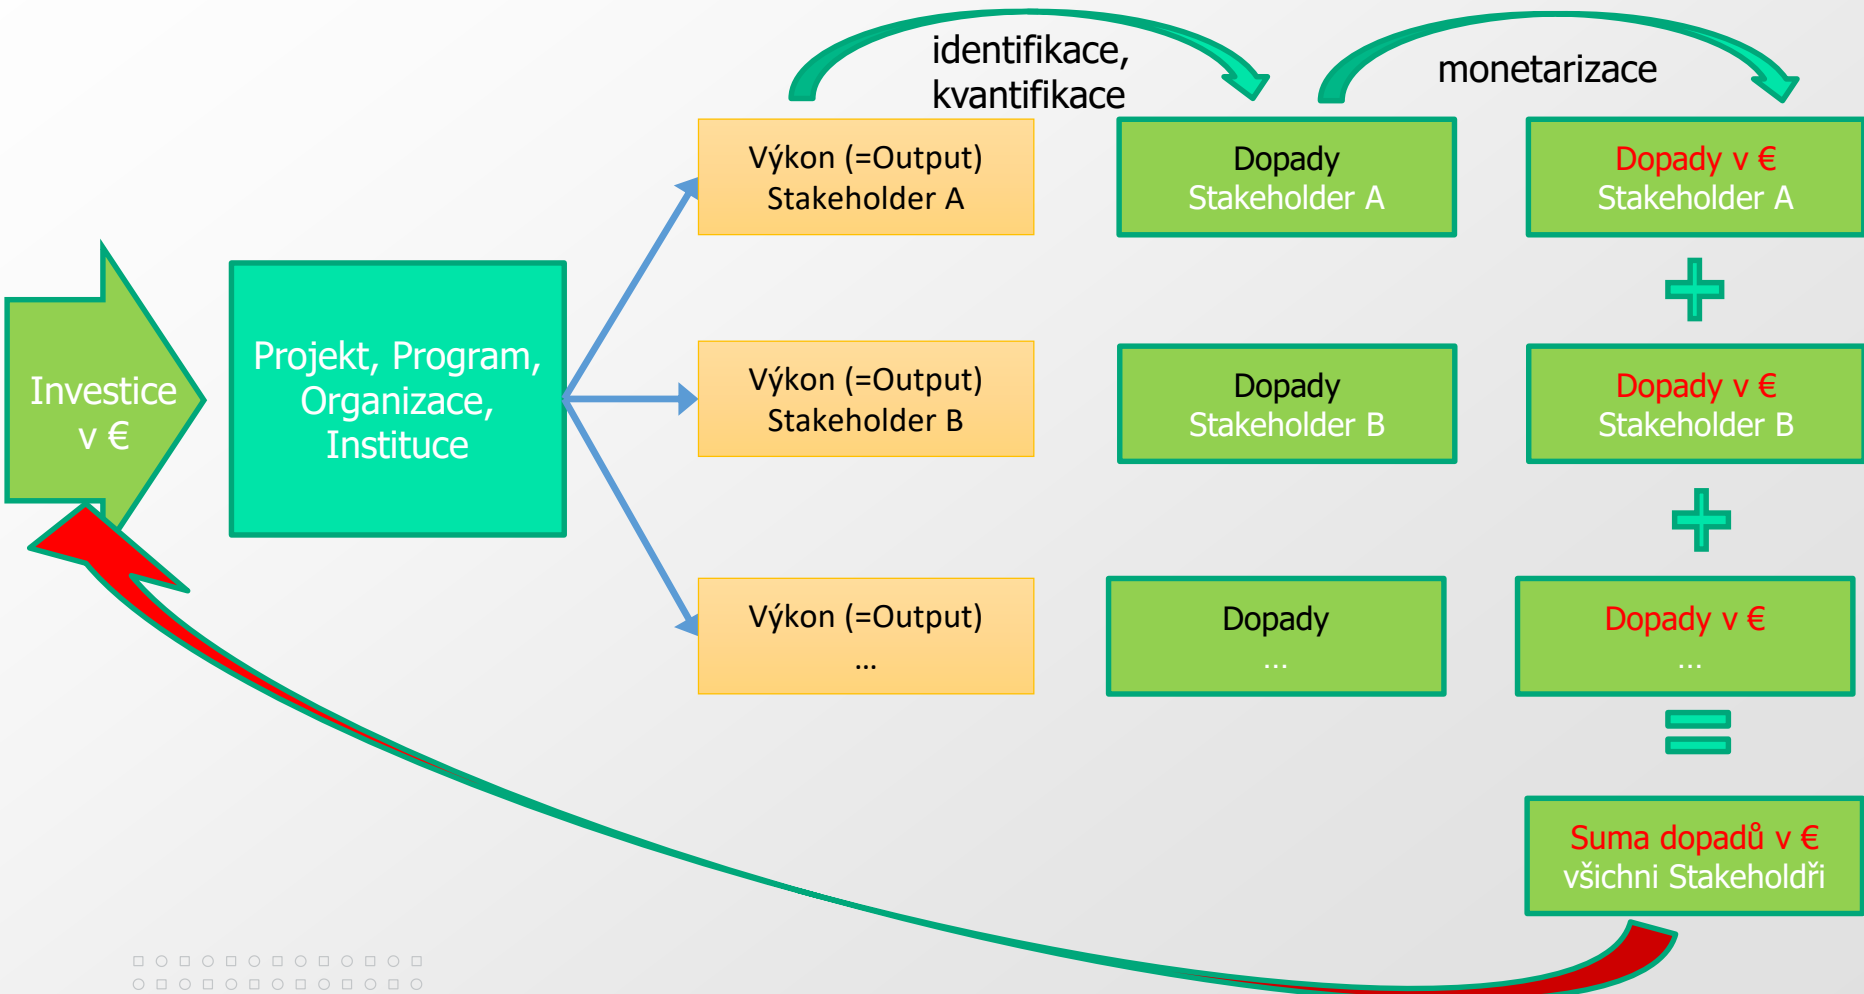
identifikace, kvantifikace

monetarizace

Investice v €

Projekt, Program, Organizace, Instituce

Výkon (=Output) Stakeholder A

Dopady Stakeholder A

Dopady v € Stakeholder A

Výkon (=Output) Stakeholder B

Dopady Stakeholder B

Dopady v € Stakeholder B

Výkon (=Output) ...

Dopady ...

Dopady v € ...

Suma dopadů v € všichni Stakeholdři